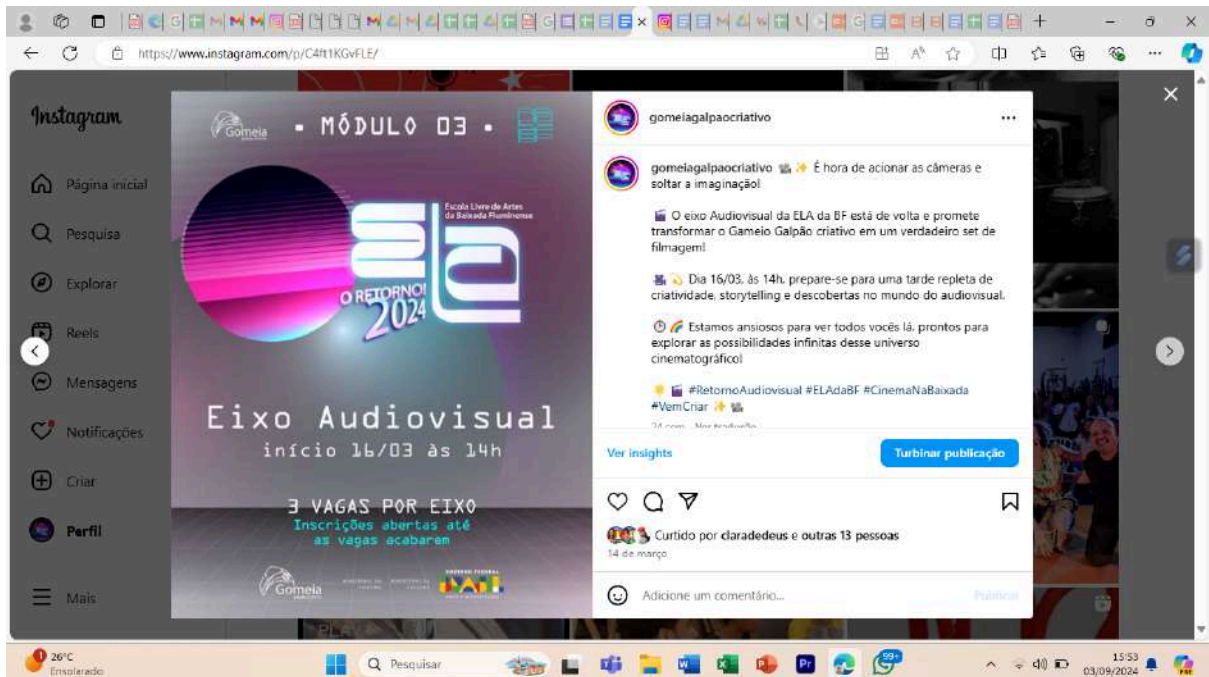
https://www.instagram.com/p/C4ft1KGvFLE/

Instagram

Página inicial

Pesquisa

Explorar

Reels

Mensagens

Notificações

Criar

Perfil

Mais

Gomeia

• MÓDULO 03 •

Escola Livre de Artes da Baixada Fluminense

O RETORNO! 2024

Eixo Audiovisual
início 16/03 às 14h

3 VAGAS POR EIXO
Inscrições abertas até as vagas acabarem

Gomeia

gomeiagalpaocriativo

gomeiagalpaocriativo 🎬✨ É hora de acionar as câmeras e soltar a imaginação!

🎬 O eixo Audiovisual da ELA da BF está de volta e promete transformar o Gameio Galpão criativo em um verdadeiro set de filmagem!

🎥 Dia 16/03, às 14h, prepare-se para uma tarde repleta de criatividade, storytelling e descobertas no mundo do audiovisual.

🕐🌈 Estamos ansiosos para ver todos vocês lá, prontos para explorar as possibilidades infinitas desse universo cinematográfico!

🌟🎬 #RetornoAudiovisual #ELAdaBF #CinemaNaBaixada #VemCriar ✨🎥

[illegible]

Ver insights

Turbinar publicação

Curtido por claradedeus e outras 13 pessoas

14 de março

Adicione um comentário...

Publicar

26°C
Ensolarado

Pesquisar

15:53
03/09/2024